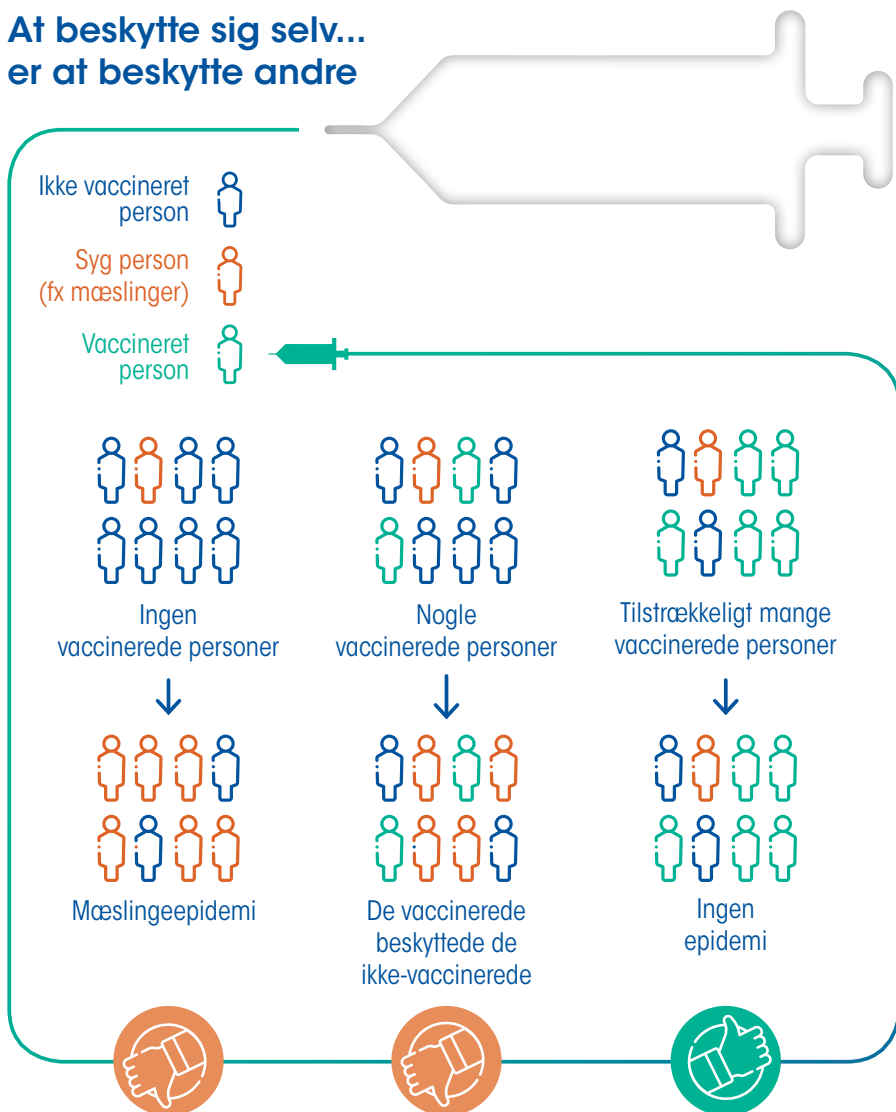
At beskytte sig selv...
er at beskytte andre

Ikke vaccineret person

Syg person (fx mæslinger)

Vaccineret person

Ingen vaccinerede personer

Mæslingeepidemi

Nogle vaccinerede personer

De vaccinerede beskyttede de ikke-vaccinerede

Tilstrækkeligt mange vaccinerede personer

Ingen epidemi